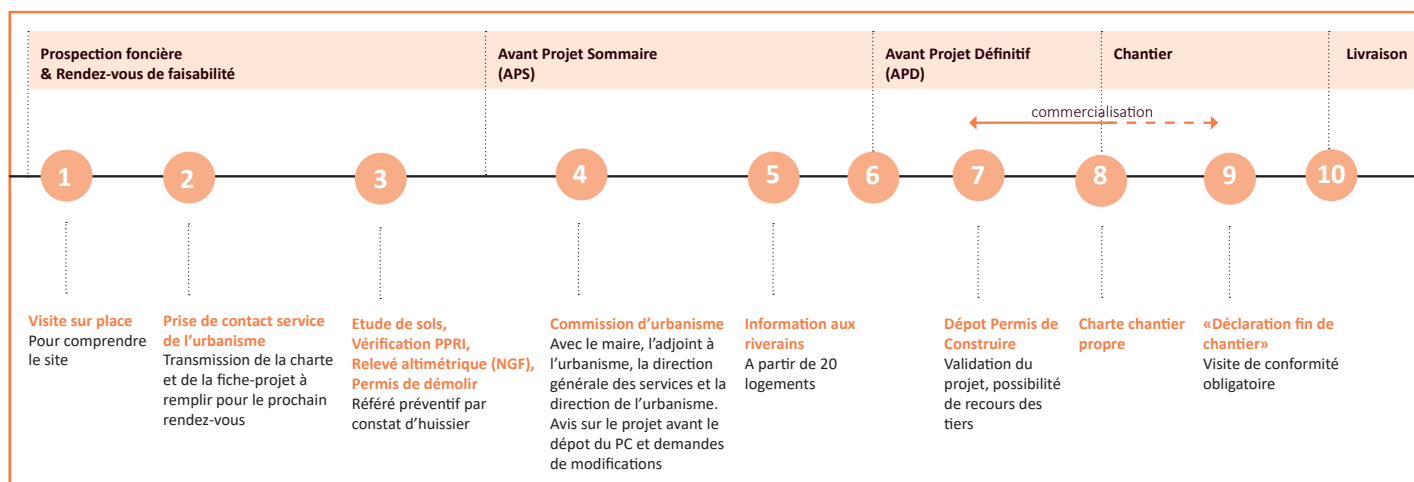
Prospection foncière
& Rendez-vous de faisabilité

Avant Projet Sommaire
(APS)

Avant Projet Définitif
(APD)

Chantier

Livraison

commercialisation

1 2 3 4 5 6 7 8 9 10

Visite sur place
Pour comprendre le site

Prise de contact service de l'urbanisme
Transmission de la charte et de la fiche-projet à remplir pour le prochain rendez-vous

Etude de sols, Vérification PPRI, Relevé altimétrique (NGF), Permis de démolir
Référé préventif par constat d'huissier

Commission d'urbanisme
Avec le maire, l'adjoint à l'urbanisme, la direction générale des services et la direction de l'urbanisme. Avis sur le projet avant le dépot du PC et demandes de modifications

Information aux riverains
A partir de 20 logements

Dépot Permis de Construire
Validation du projet, possibilité de recours des tiers

Charte chantier propre

«Déclaration fin de chantier»
Visite de conformité obligatoire